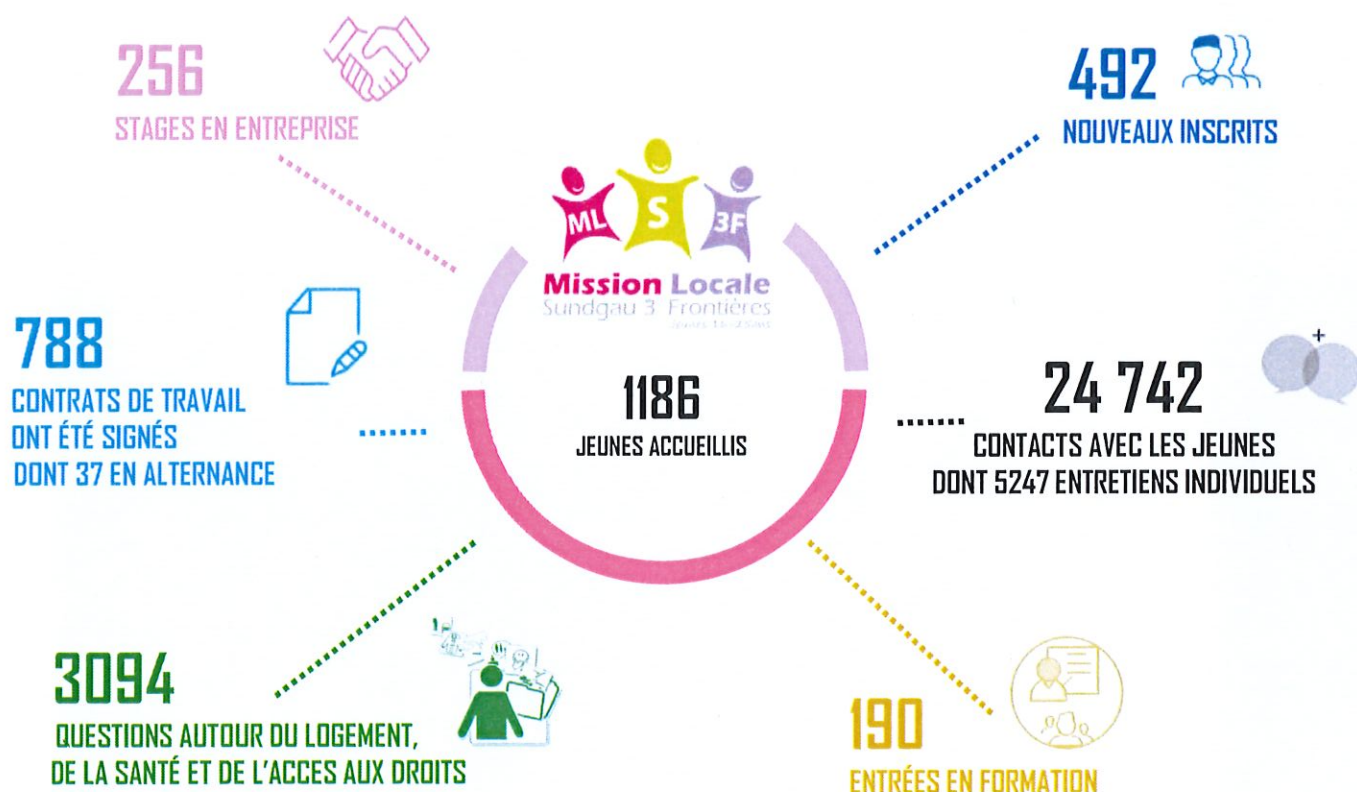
256
STAGES EN ENTREPRISE

492
NOUVEAUX INSCRITS

ML S 3F
Mission Locale
Sundgau 3 Frontières
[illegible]

788
CONTRATS DE TRAVAIL ONT ÉTÉ SIGNÉS DONT 37 EN ALTERNANCE

1186
JEUNES ACCUEILLIS

24 742
CONTACTS AVEC LES JEUNES DONT 5247 ENTRETIENS INDIVIDUELS

3094
QUESTIONS AUTOUR DU LOGEMENT, DE LA SANTÉ ET DE L'ACCES AUX DROITS

190
ENTRÉES EN FORMATION